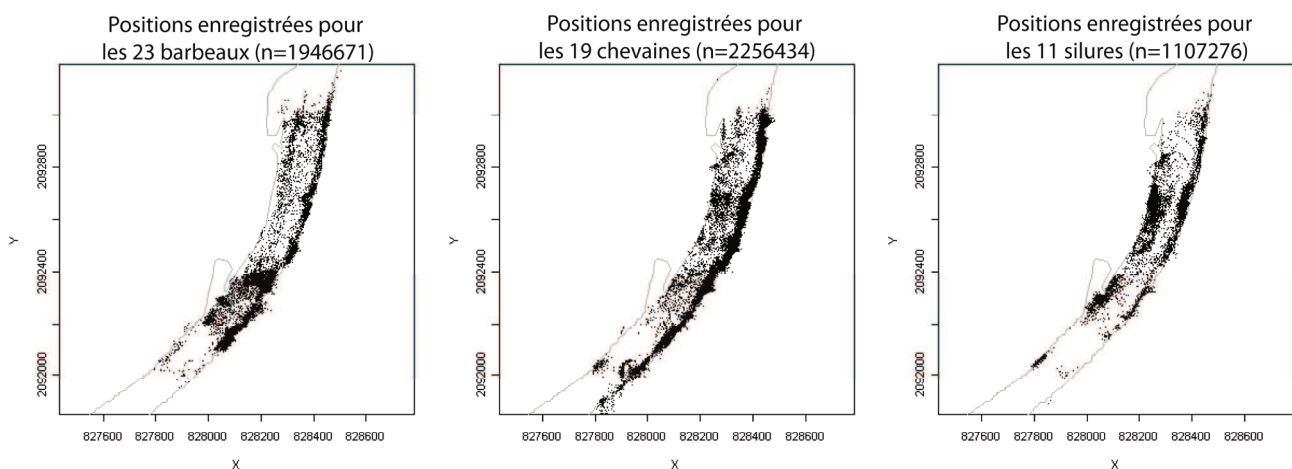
Positions enregistrées pour les 23 barbeaux (n=1946671)

Y

2092000 2092400 2092800

827600 827800 828000 828200 828400 828600

X

Positions enregistrées pour les 19 chevaines (n=2256434)

Y

2092000 2092400 2092800

827600 827800 828000 828200 828400 828600

X

Positions enregistrées pour les 11 silures (n=1107276)

Y

2092000 2092400 2092800

827600 827800 828000 828200 828400 828600

X